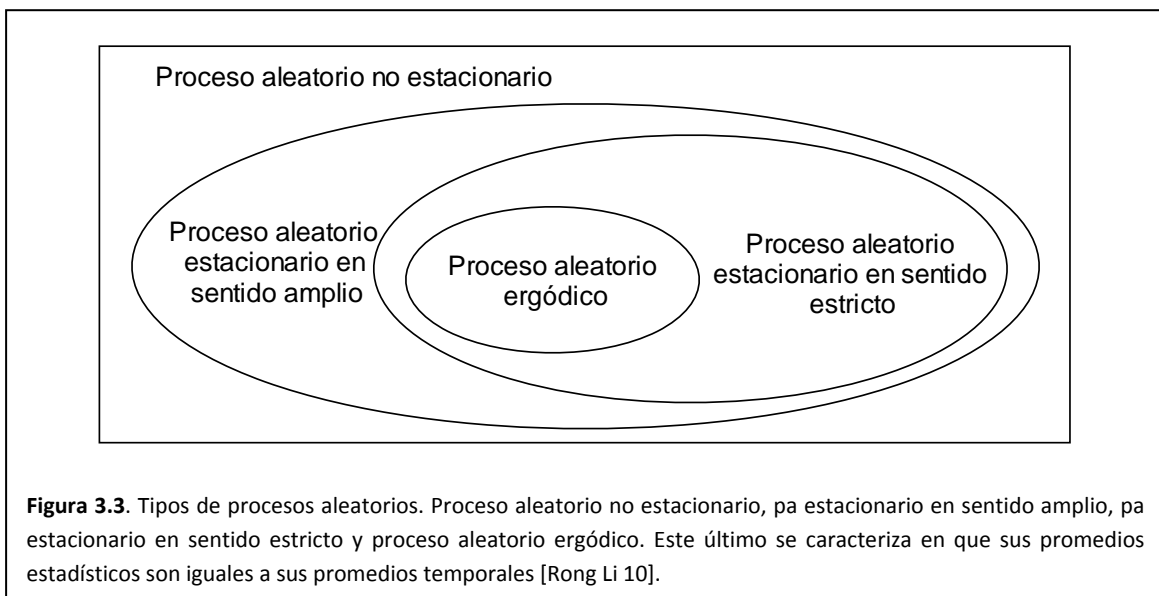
Proceso aleatorio no estacionario

Proceso aleatorio estacionario en sentido amplio

Proceso aleatorio ergódico

Proceso aleatorio estacionario en sentido estricto

**Figura 3.3**. Tipos de procesos aleatorios. Proceso aleatorio no estacionario, pa estacionario en sentido amplio, pa estacionario en sentido estricto y proceso aleatorio ergódico. Este último se caracteriza en que sus promedios estadísticos son iguales a sus promedios temporales [Rong Li 10].